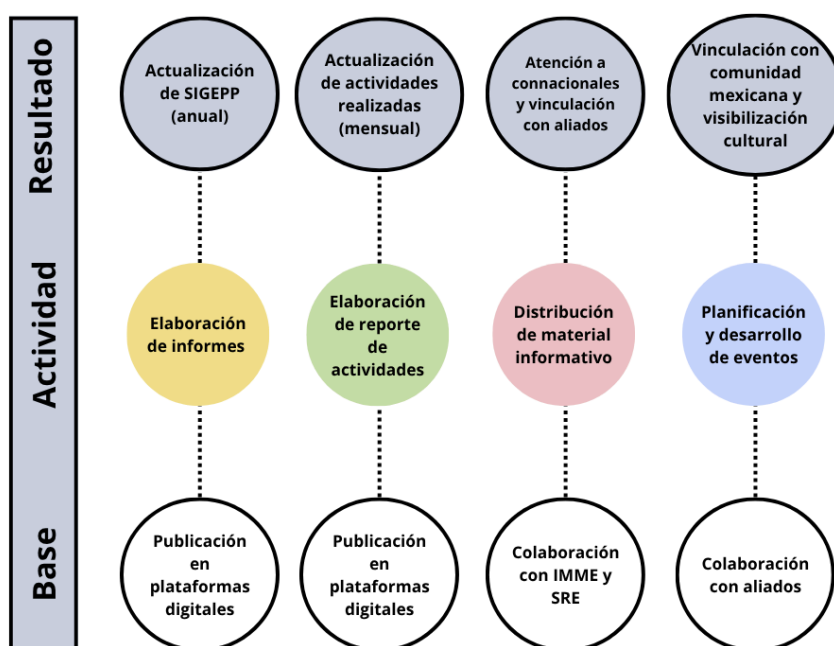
Resultado

Actualización de SIGEPP (anual)

Actualización de actividades realizadas (mensual)

Atención a connacionales y vinculación con aliados

Vinculación con comunidad mexicana y visibilización cultural

Actividad

Elaboración de informes

Elaboración de reporte de actividades

Distribución de material informativo

Planificación y desarrollo de eventos

Base

Publicación en plataformas digitales

Publicación en plataformas digitales

Colaboración con IMME y SRE

Colaboración con aliados